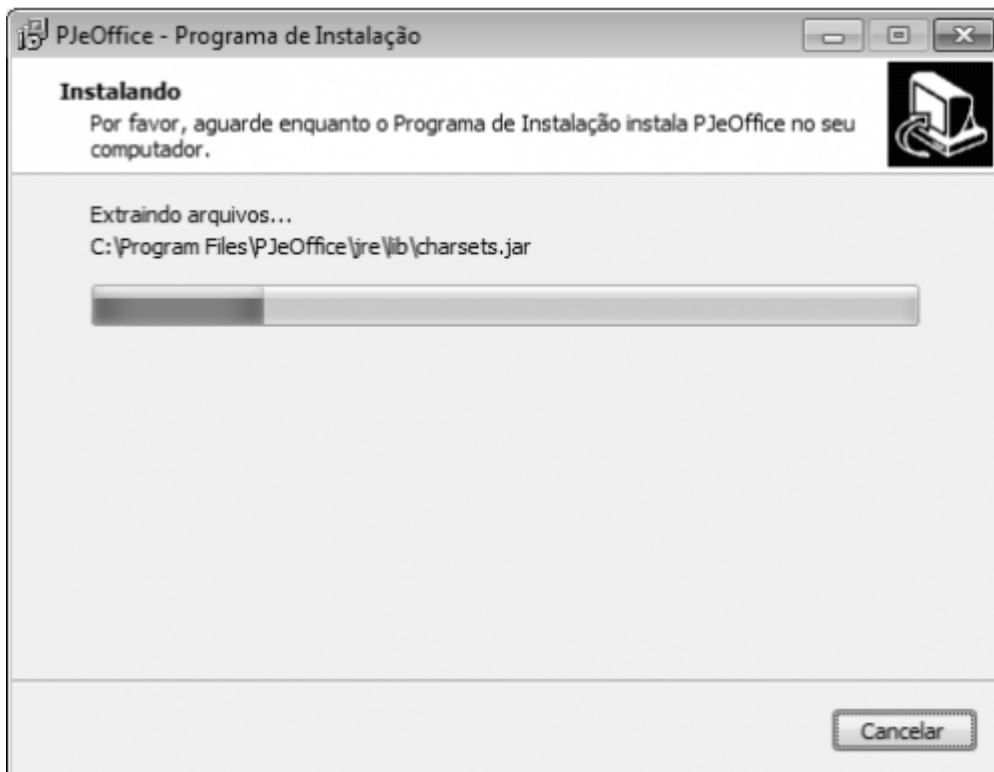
PJeOffice - Programa de Instalação

Instalando
Por favor, aguarde enquanto o Programa de Instalação instala PJeOffice no seu computador.

Extraindo arquivos...
C:\Program Files\PJeOffice\jre\lib\charsets.jar

Cancelar